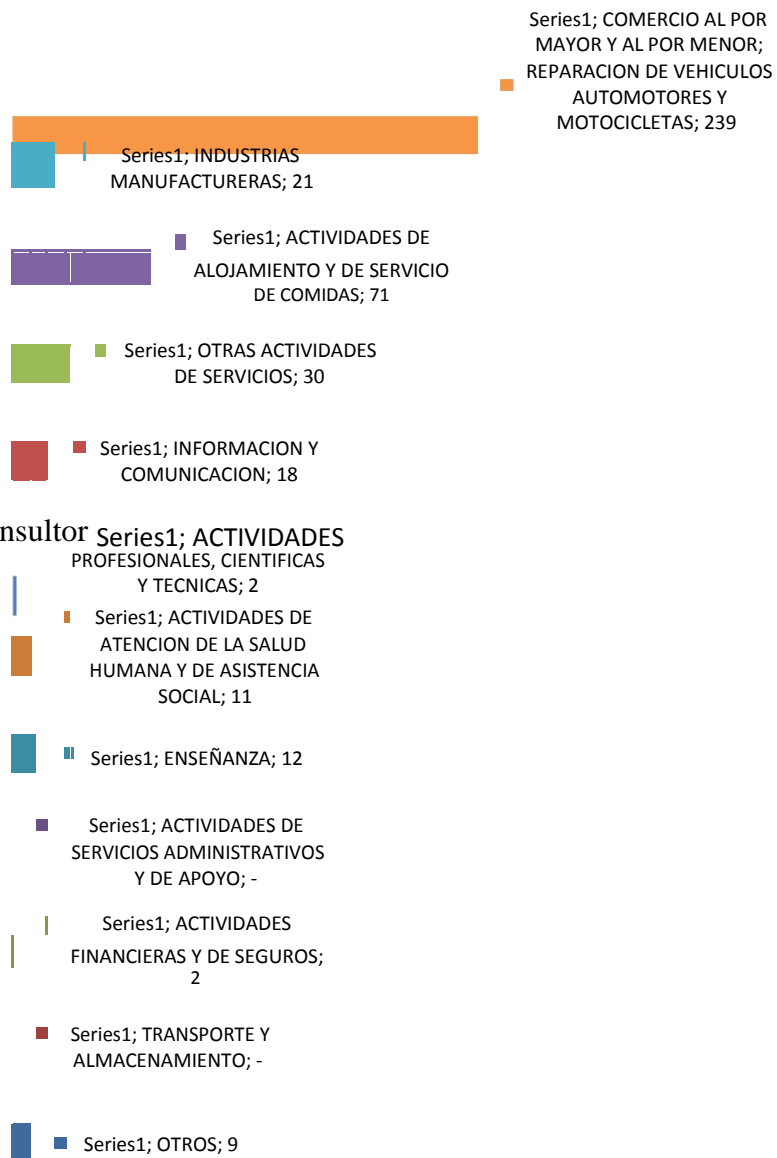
Series1; COMERCIO AL POR MAYOR Y AL POR MENOR; REPARACION DE VEHICULOS AUTOMOTORES Y MOTOCICLETAS; 239

Series1; INDUSTRIAS MANUFACTURERAS; 21

Series1; ACTIVIDADES DE ALOJAMIENTO Y DE SERVICIO DE COMIDAS; 71

Series1; OTRAS ACTIVIDADES DE SERVICIOS; 30

Series1; INFORMACION Y COMUNICACION; 18

nsultor Series1; ACTIVIDADES PROFESIONALES, CIENTIFICAS Y TECNICAS; 2

Series1; ACTIVIDADES DE ATENCION DE LA SALUD HUMANA Y DE ASISTENCIA SOCIAL; 11

Series1; ENSEÑANZA; 12

Series1; ACTIVIDADES DE SERVICIOS ADMINISTRATIVOS Y DE APOYO; -

Series1; ACTIVIDADES FINANCIERAS Y DE SEGUROS; 2

Series1; TRANSPORTE Y ALMACENAMIENTO; -

Series1; OTROS; 9